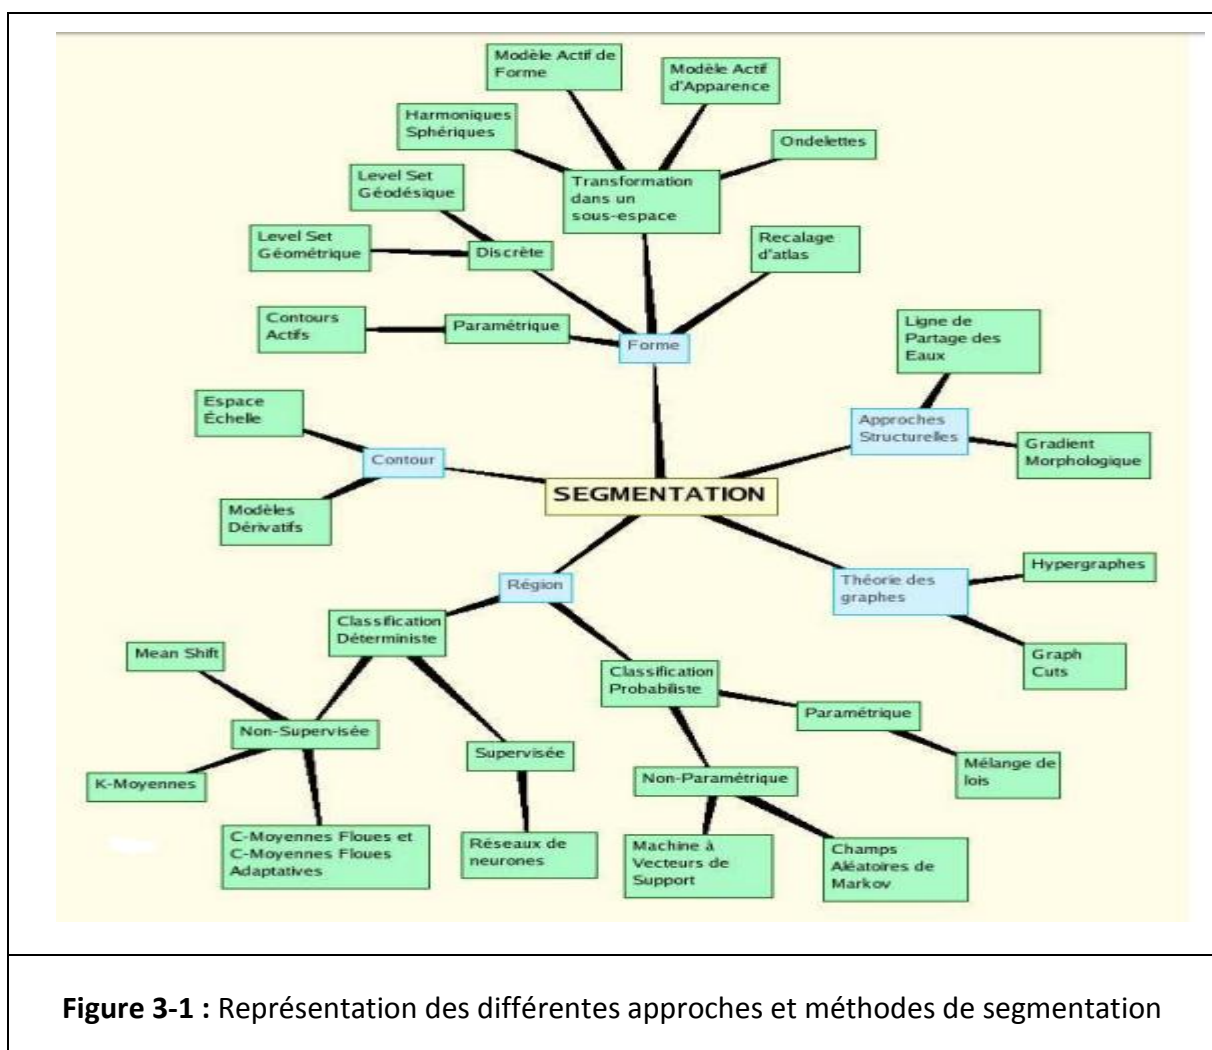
Modèle Actif de Forme

Modèle Actif d'Apparence

Harmoniques Sphériques

Ondelettes

Level Set Géodésique

Transformation dans un sous-espace

Level Set Géométrique

Discrète

Recalage d'atlas

Contours Actifs

Paramétrique

Forme

Ligne de Partage des Eaux

Espace Échelle

Approches Structurelles

Gradient Morphologique

Contour

SEGMENTATION

Modèles Dérivatifs

Région

Théorie des graphes

Hypergraphes

Classification Déterministe

Mean Shift

Classification Probabiliste

Graph Cuts

Non-Supervisée

Paramétrique

Supervisée

Mélange de lois

K-Moyennes

Non-Paramétrique

C-Moyennes Floues et C-Moyennes Floues Adaptatives

Réseaux de neurones

Machine à Vecteurs de Support

Champs Aléatoires de Markov

**Figure 3-1 :** Représentation des différentes approches et méthodes de segmentation